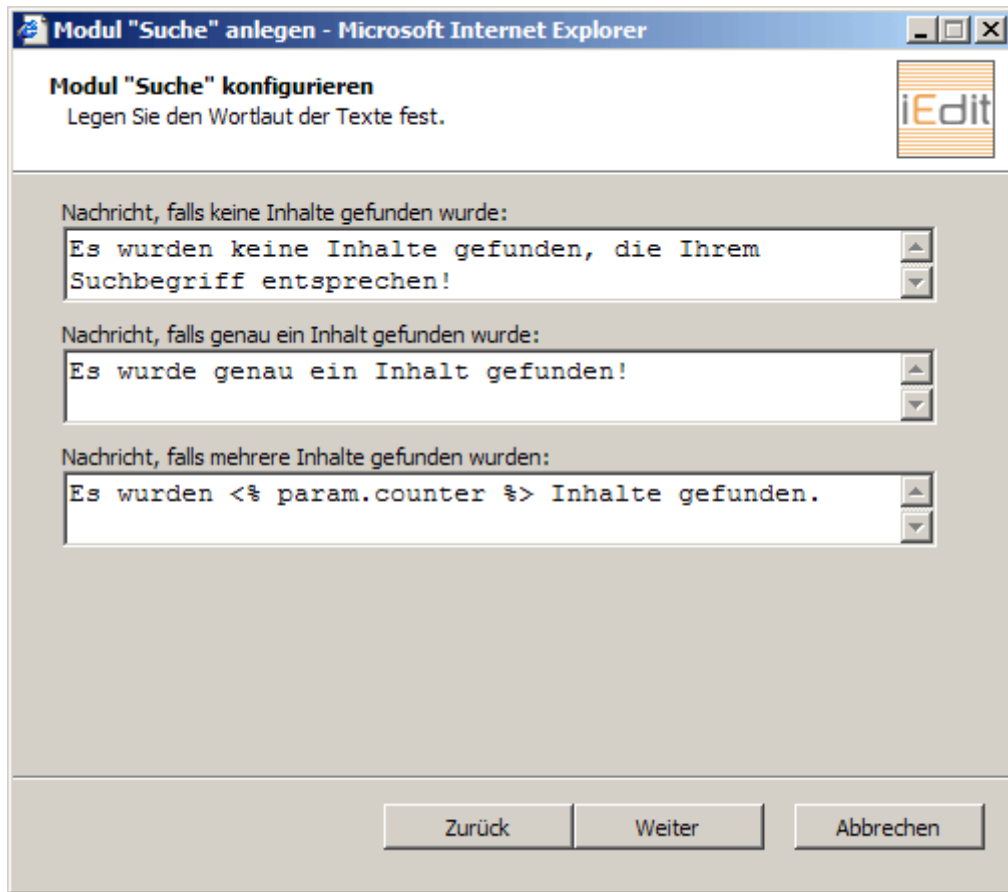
Modul "Suche" anlegen - Microsoft Internet Explorer

Modul "Suche" konfigurieren
Legen Sie den Wortlaut der Texte fest.

iEdit

Nachricht, falls keine Inhalte gefunden wurde:
Es wurden keine Inhalte gefunden, die Ihrem Suchbegriff entsprechen!

Nachricht, falls genau ein Inhalt gefunden wurde:
Es wurde genau ein Inhalt gefunden!

Nachricht, falls mehrere Inhalte gefunden wurden:
Es wurden <% param.counter %> Inhalte gefunden.

Zurück | Weiter | Abbrechen